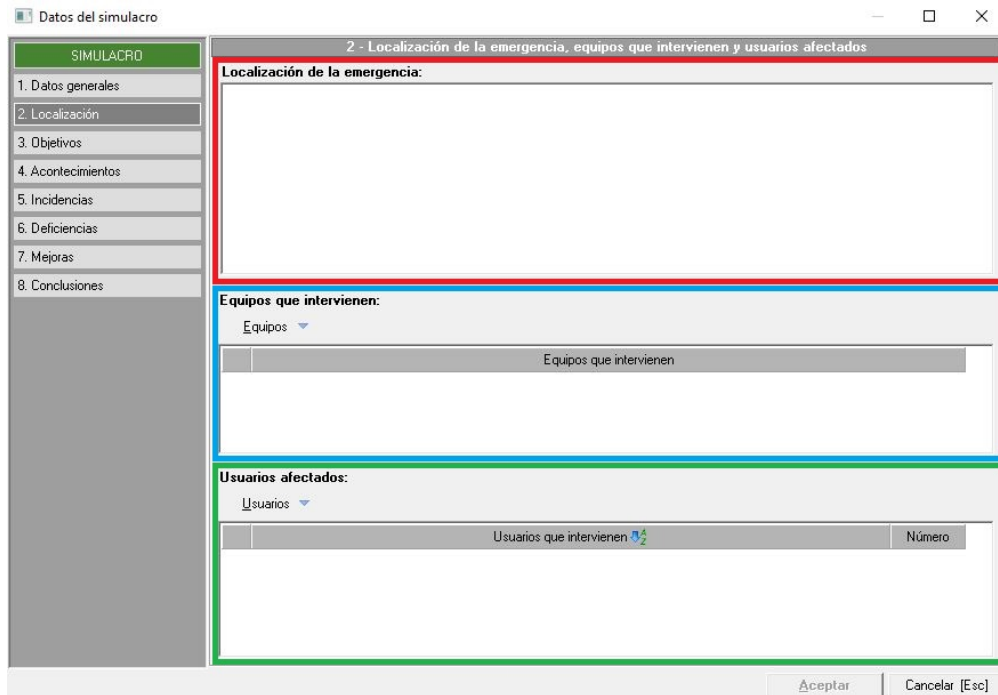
Datos del simulacro

SIMULACRO
1. Datos generales
2. Localización
3. Objetivos
4. Acontecimientos
5. Incidencias
6. Deficiencias
7. Mejoras
8. Conclusiones

2 - Localización de la emergencia, equipos que intervienen y usuarios afectados

Localización de la emergencia:

Equipos que intervienen:

Equipos

| | Equipos que intervienen |
|---|---|

Usuarios afectados:

Usuarios

| | Usuarios que intervienen | Número |
|---|---|---|

Aceptar
Cancelar [Esc]